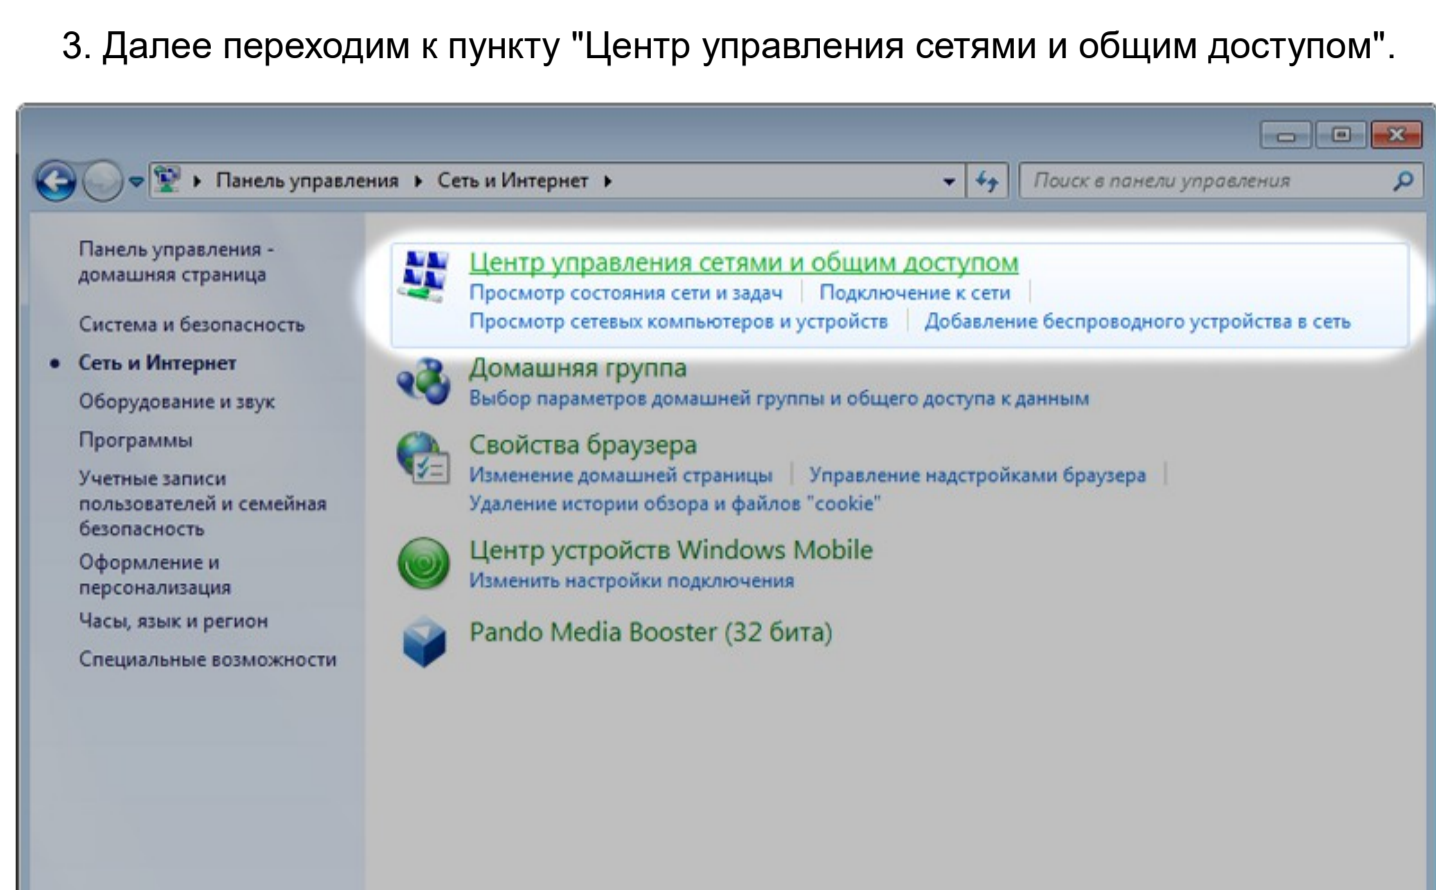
3. Далее переходим к пункту "Центр управления сетями и общим доступом".

▸ Панель управления ▸ Сеть и Интернет ▸

Поиск в панели управления

Панель управления - домашняя страница

Система и безопасность

• Сеть и Интернет

Оборудование и звук

Программы

Учетные записи пользователей и семейная безопасность

Оформление и персонализация

Часы, язык и регион

Специальные возможности

Центр управления сетями и общим доступом

Просмотр состояния сети и задач | Подключение к сети |

Просмотр сетевых компьютеров и устройств | Добавление беспроводного устройства в сеть

Домашняя группа

Выбор параметров домашней группы и общего доступа к данным

Свойства браузера

Изменение домашней страницы | Управление надстройками браузера |

Удаление истории обзора и файлов "cookie"

Центр устройств Windows Mobile

Изменить настройки подключения

Pando Media Booster (32 бита)